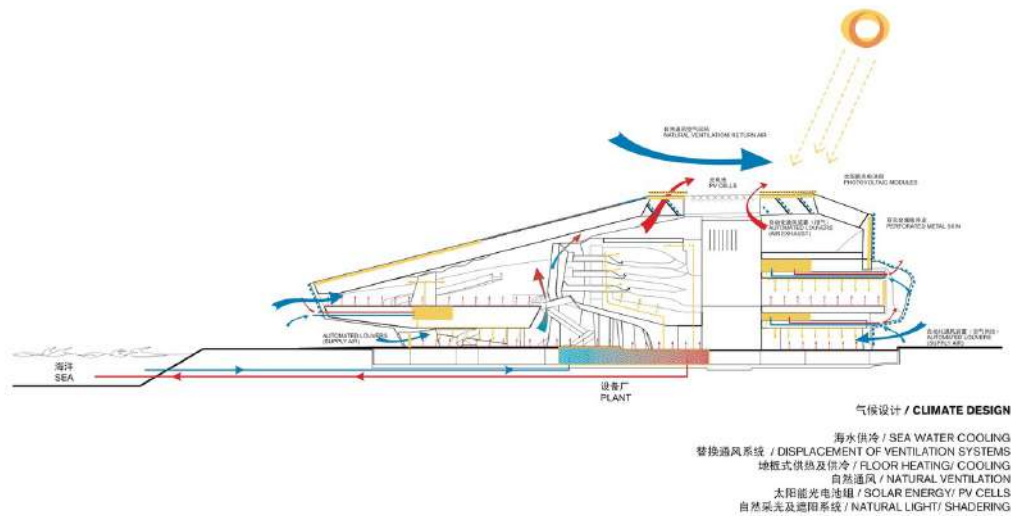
自然通风回气
NATURAL VENTILATION RETURN AIR

太阳能
PV CELLS

太阳能光伏组
PHOTOVOLTAIC MODULES

自动化通风百叶（排气）
AUTOMATED LOUVERS
(AIR EXHAUST)

穿孔金属外表
PERFORATED METAL SKIN

AUTOMATED LOUVERS
(SUPPLY AIR)

自动化通风百叶（进气）
AUTOMATED LOUVERS
(SUPPLY AIR)

海洋
SEA

设备厂
PLANT

气候设计 / CLIMATE DESIGN

海水供冷 / SEA WATER COOLING
替换通风系统 / DISPLACEMENT OF VENTILATION SYSTEMS
地板式供热及供冷 / FLOOR HEATING/ COOLING
自然通风 / NATURAL VENTILATION
太阳能光电池组 / SOLAR ENERGY/ PV CELLS
自然采光及遮阳系统 / NATURAL LIGHT/ SHADERING